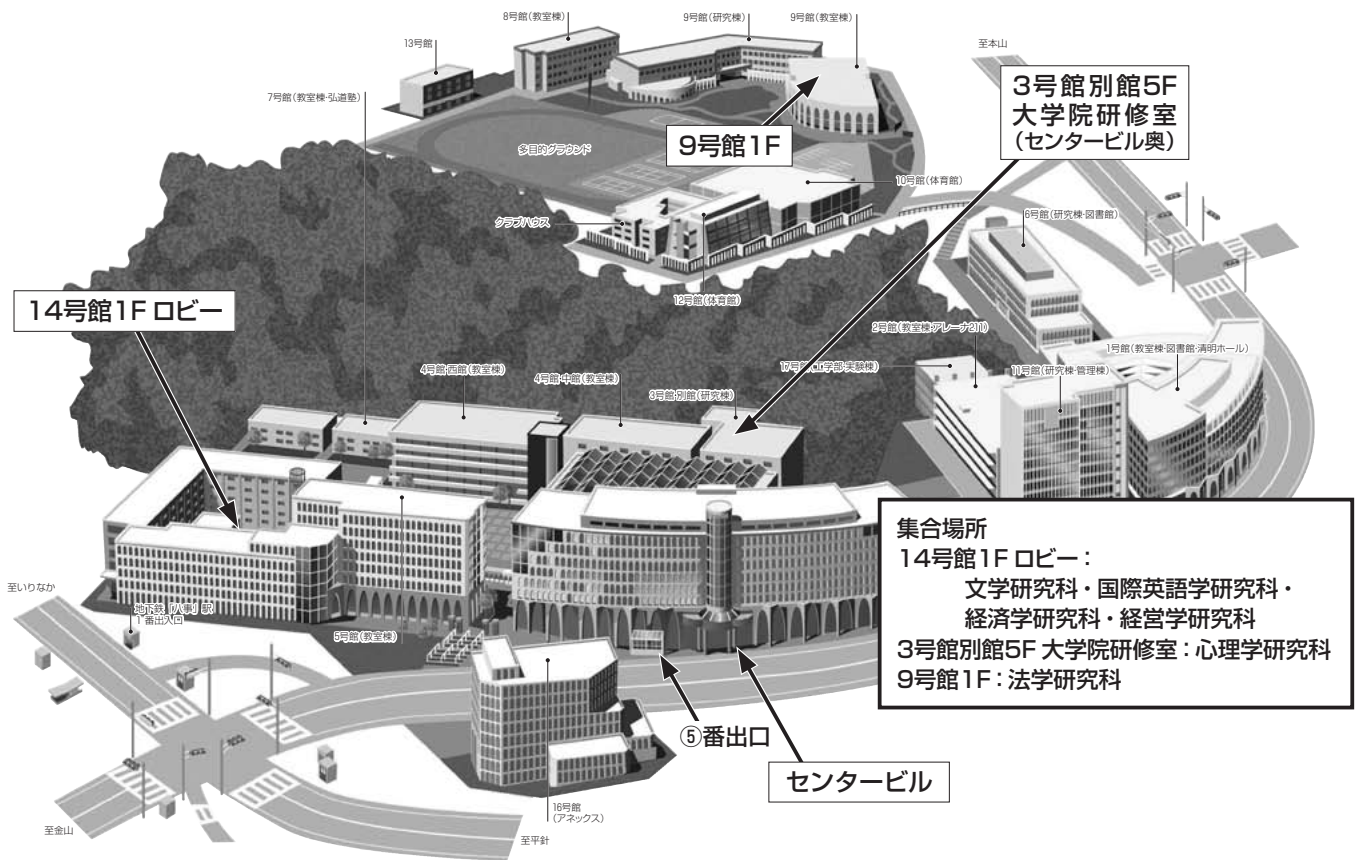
8号館(教室棟)
9号館(研究棟)
9号館(教室棟)
13号館
至本山
3号館別館5F
大学院研修室
(センタービル奥)
7号館(教室棟・弘道塾)
多目的グラウンド
9号館1F
10号館(体育館)
クラブハウス
6号館(研究棟・図書館)
12号館(体育館)
14号館1F ロビー
2号館(教室棟・アレーナ211)
1号館(教室棟・図書館・清明ホール)
4号館・西館(教室棟)
4号館・中館(教室棟)
3号館・別館(研究棟)
17号館(工学部・実験棟)
11号館(研究棟・管理棟)
集合場所
14号館1F ロビー:
文学研究科・国際英語学研究科・
経済学研究科・経営学研究科
3号館別館5F 大学院研修室:心理学研究科
9号館1F:法学研究科
至いりなか
地下鉄「八事」駅
1番出入口
5号館(教室棟)
⑤番出口
センタービル
16号館
(アネックス)
至金山
至平針